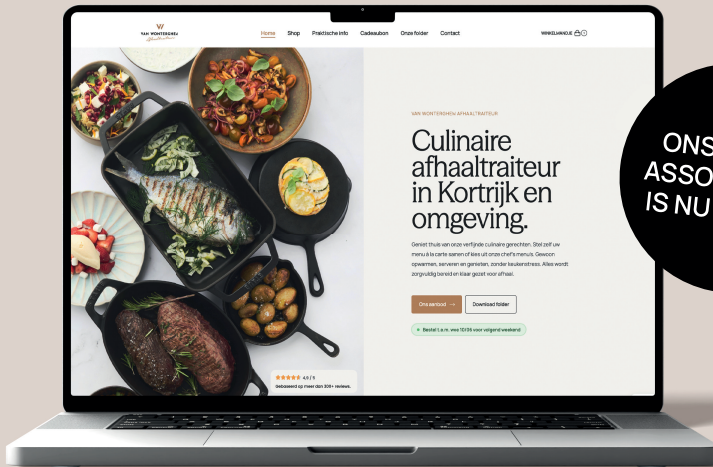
VAN WONTERGHEM

Home Shop Praktische info Cadeaubon Onze folder Contact

WINKELMANDJE

VAN WONTERGHEM AFHAALTRAITEUR

Culinaire afhaaltraiteur in Kortrijk en omgeving.

Geniet thuis van onze verfijnde culinaire gerechten. Stel zelf uw menu à la carte samen of kies uit onze chef's menu's. Gewoon opwarmen, serveren en genieten, zonder keukenstress. Alles wordt zorgvuldig bereid en klaar gezet voor afhaal.

Ons aanbod →

Download folder

Bestel t.e.m. woe 10/09 voor volgend weekend

4.9 / 5

Gebaseerd op meer dan 200+ reviews.

ONS ASSO IS NU